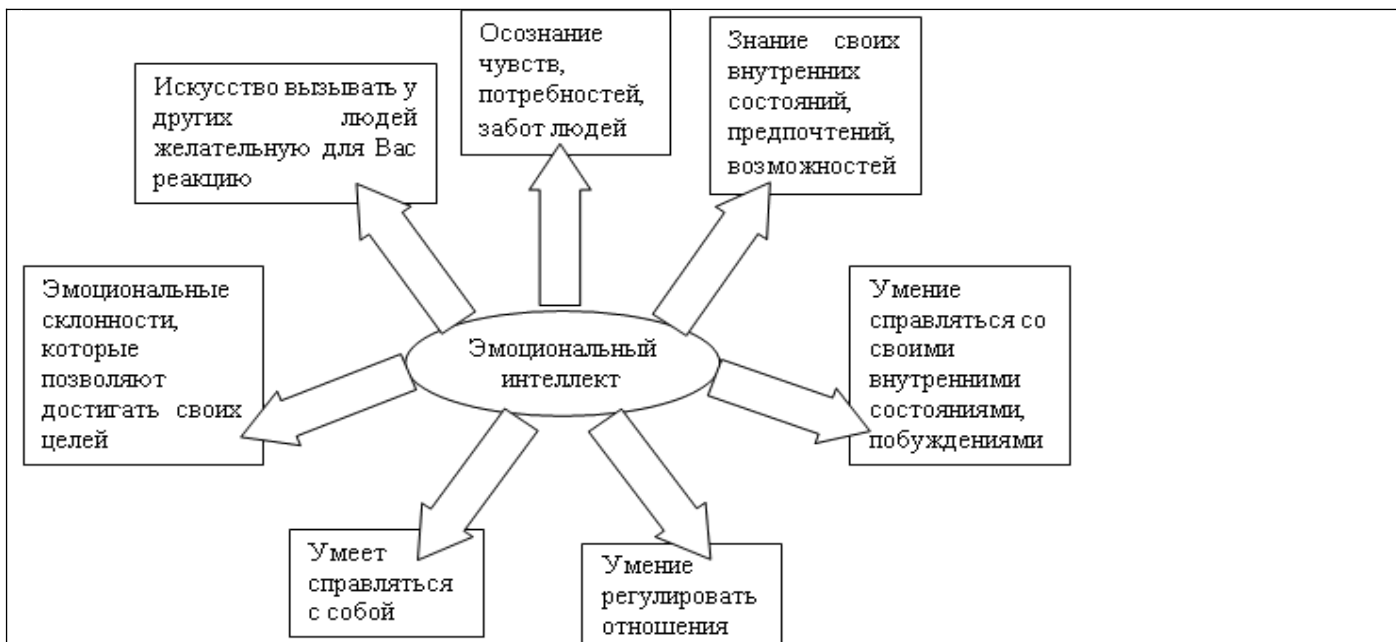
Искусство вызывать у других людей желательную для Вас реакцию

Осознание чувств, потребностей, забот людей

Знание своих внутренних состояний, предпочтений, возможностей

Эмоциональные склонности, которые позволяют достигать своих целей

Эмоциональный интеллект

Умение справляться со своими внутренними состояниями, побуждениями

Умеет справляться с собой

Умение регулировать отношения